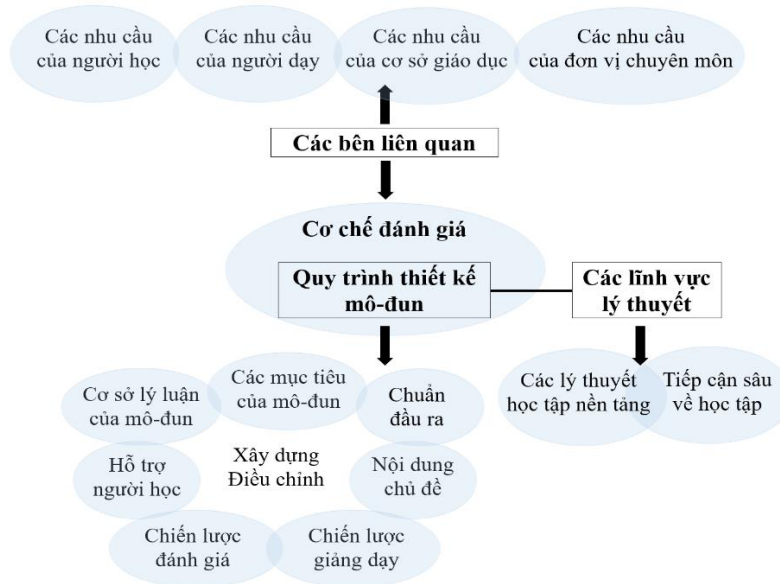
Các nhu cầu của người học

Các nhu cầu của người dạy

Các nhu cầu của cơ sở giáo dục

Các nhu cầu của đơn vị chuyên môn

Các bên liên quan

Cơ chế đánh giá

Quy trình thiết kế mô-đun

Các lĩnh vực lý thuyết

Cơ sở lý luận của mô-đun

Các mục tiêu của mô-đun

Chuẩn đầu ra

Hỗ trợ người học

Xây dựng Điều chỉnh

Nội dung chủ đề

Chiến lược đánh giá

Chiến lược giảng dạy

Các lý thuyết học tập nền tảng

Tiếp cận sâu về học tập